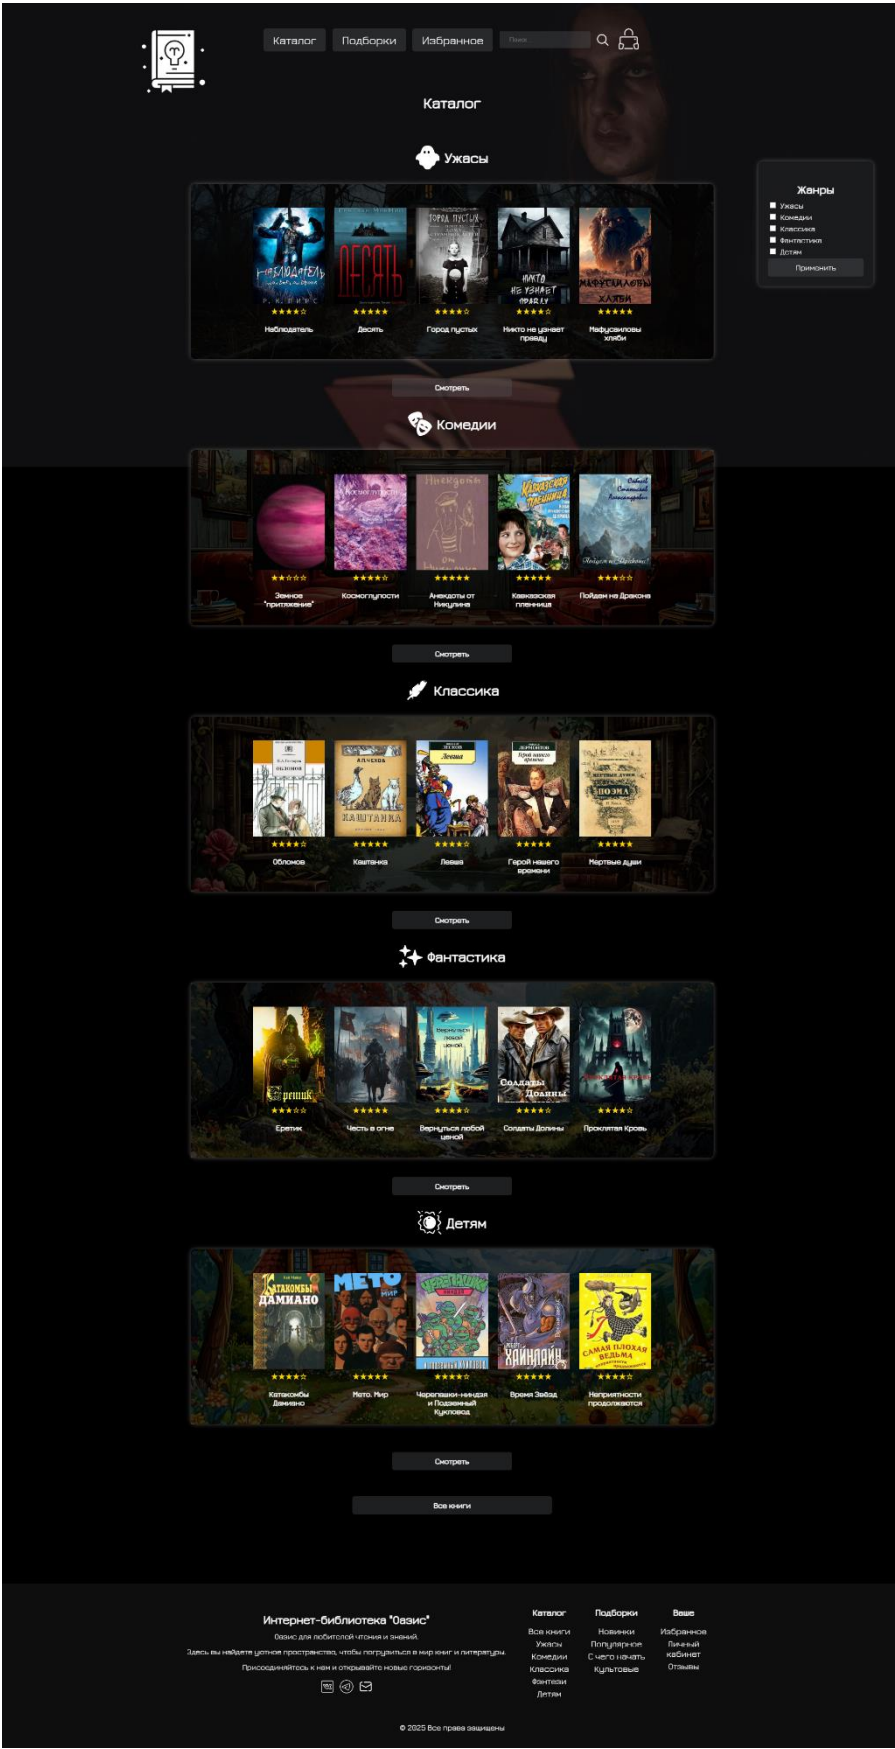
Каталог Подборки Избранное Поиск

Каталог

Жанры
Ужасы
Комедии
Классика
Фантастика
Детям
Применить

Ужасы

НАБЛЮДАТЕЛЬ
ДЕСЯТЬ
ГОРОД ПУСТЫХ
НИКТО НЕ УЗНАЕТ ПРАВДУ
НАФУСАИЛОВЫ ХЛЯБИ

★★★★☆ ★★★★★ ★★★★☆ ★★★★☆ ★★★★★

Наблюдатель
Десять
Город пустых
Никто не узнает правду
Нафусаиловы хляби

Смотреть

Комедии

★★★★☆ ★★★★☆ ★★★★★ ★★★★★ ★★★★☆

Земное "приглажение"
Космоглупости
Анекдоты от Никулина
Кавказская пленница
Пойдем на Дракона

Смотреть

Классика

КАШТАНКА
Левша
Герой нашего времени
ПОЭМА

★★★★☆ ★★★★★ ★★★★☆ ★★★★★ ★★★★★

Обломов
Каштанка
Левша
Герой нашего времени
Мертвые души

Смотреть

Фантастика

Еретик
Солдаты Долины

★★★★☆ ★★★★★ ★★★★☆ ★★★★☆ ★★★★☆

Еретик
Честь в огне
Вернуться любой ценой
Солдаты Долины
Проклятая Кровь

Смотреть

Детям

КАТАКОМБЫ ДАМИАНО
МЕТО МИР
ЧЕРЕПАШКИ
ХАЙНЛАЙН
САМАЯ ПЛОХАЯ ВЕДЬМА

★★★★☆ ★★★★★ ★★★★☆ ★★★★★ ★★★★☆

Катакомбы Дамиано
Мето. Мир
Черепашки-ниндзя и Подземный Кукловод
Время Звезд
Неприятности продолжаются

Смотреть

Все книги

Интернет-библиотека "Оазис"
Оазис для любителей чтения и знаний.
Здесь вы найдете уютное пространство, чтобы погрузиться в мир книг и литературы.
Присоединяйтесь к нам и открывайте новые горизонты!

Каталог
Все книги
Ужасы
Комедии
Классика
Фэнтези
Детям

Подборки
Новинки
Популярное
С чего начать
Культовые

Ваше
Избранное
Личный кабинет
Отзывы

© 2025 Все права защищены